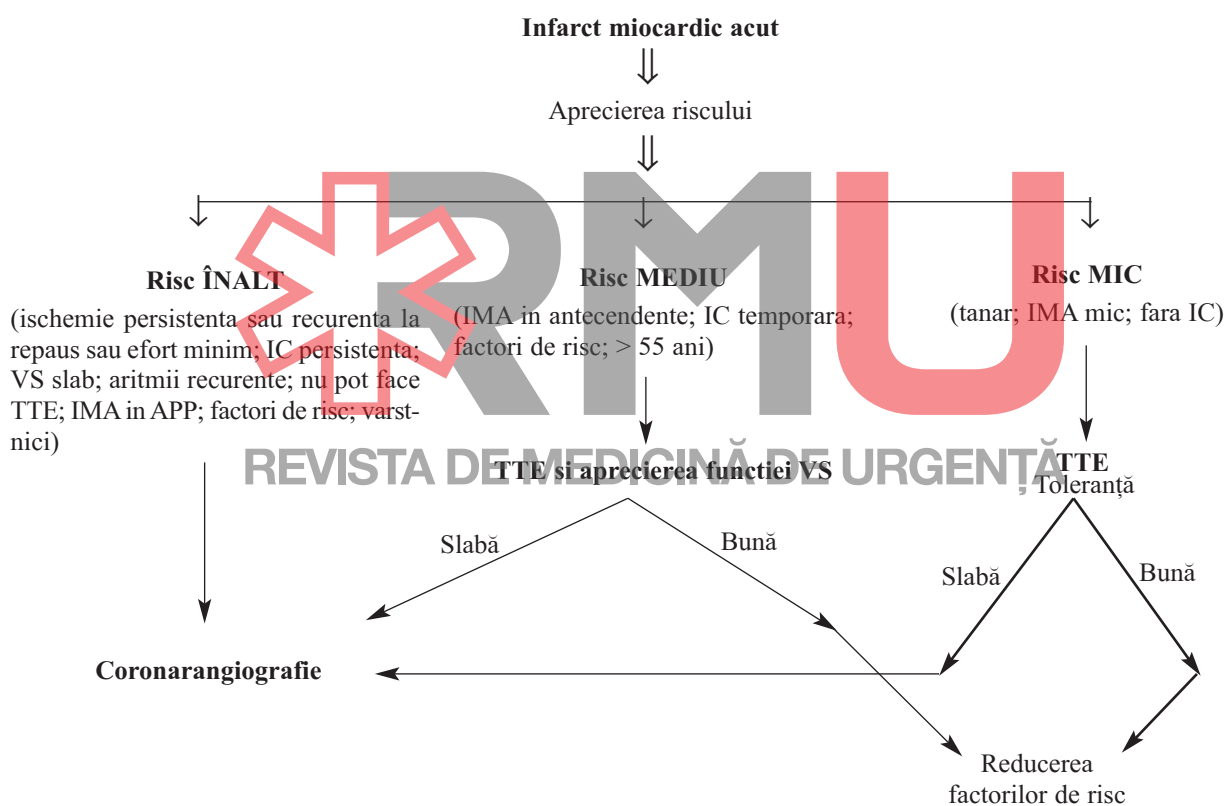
Infarct miocardic acut

Aprecierea riscului

Risc ÎNALT
(ischemie persistenta sau recurenta la repaus sau efort minim; IC persistenta; VS slab; aritmii recurente; nu pot face TTE; IMA in APP; factori de risc; varstnici)

Risc MEDIU
(IMA in antecendente; IC temporara; factori de risc; > 55 ani)

Risc MIC
(tanar; IMA mic; fara IC)

RMU
REVISTA DE MEDICINĂ DE URGENȚĂ

TTE si aprecierea functiei VS

TTE
Toleranță

Slabă

Bună

Slabă

Bună

Coronarangiografie

Reducerea factorilor de risc